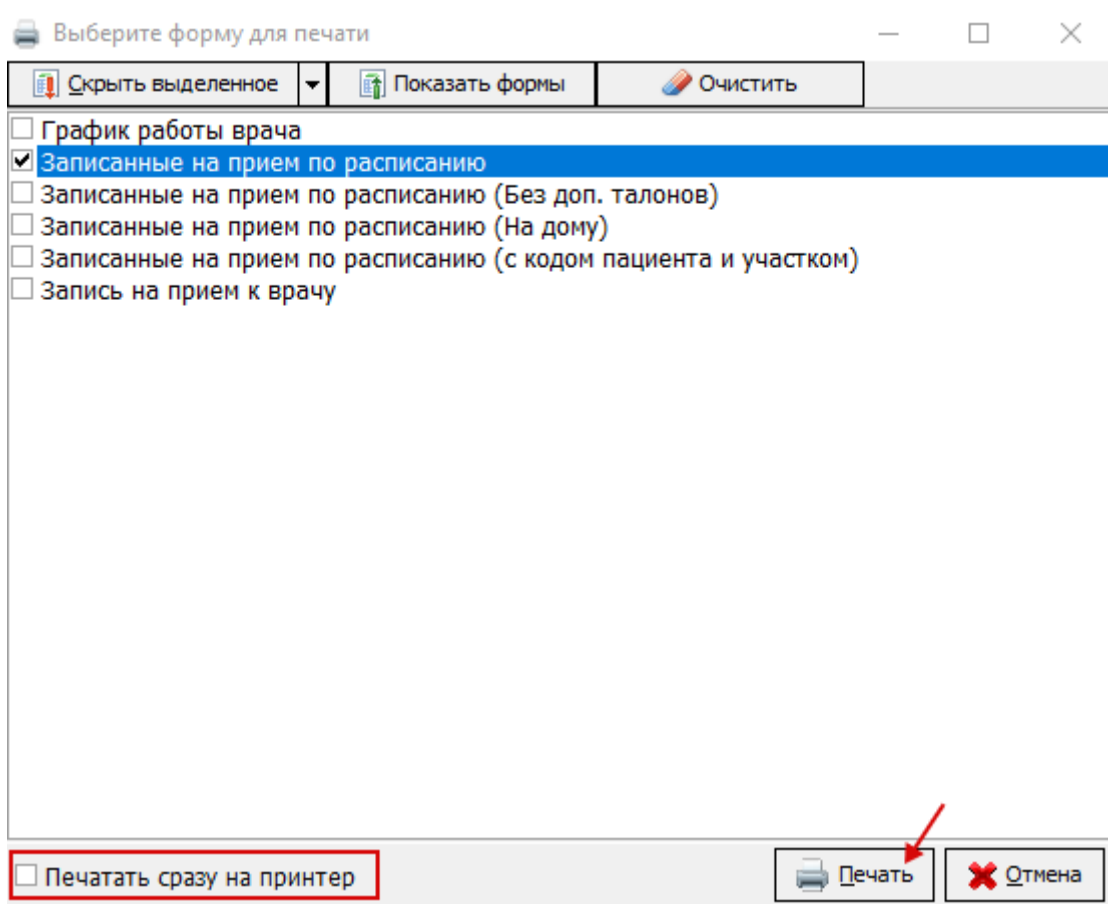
Выберите форму для печати

Скрыть выделенное
Показать формы
Очистить

☐ График работы врача
☑ Записанные на прием по расписанию
☐ Записанные на прием по расписанию (Без доп. талонов)
☐ Записанные на прием по расписанию (На дому)
☐ Записанные на прием по расписанию (с кодом пациента и участком)
☐ Запись на прием к врачу

☐ Печатать сразу на принтер
Печать
Отмена